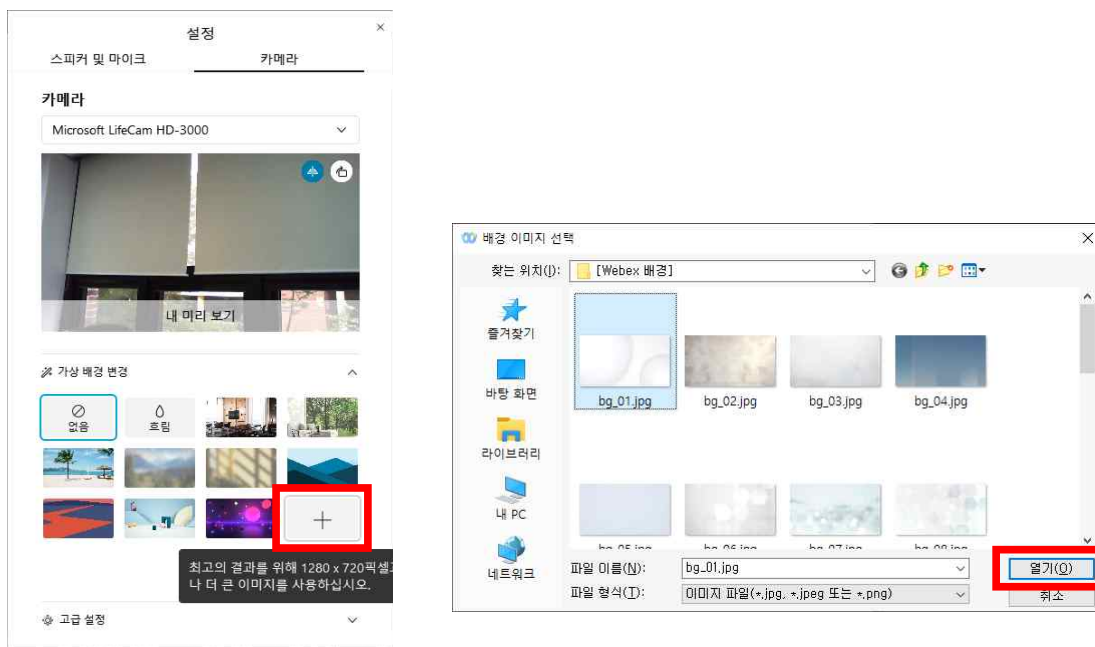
설정
×
스피커 및 마이크
카메라

카메라
Microsoft LifeCam HD-3000
내 미리 보기

가상 배경 변경
없음
흐림
+
최고의 결과를 위해 1280 x 720픽셀 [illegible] 나 더 큰 이미지를 사용하십시오.

고급 설정

배경 이미지 선택
×
찾는 위치(I): [Webex 배경]
즐겨찾기
바탕 화면
라이브러리
내 PC
네트워크
bg_01.jpg
bg_02.jpg
bg_03.jpg
bg_04.jpg
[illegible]
파일 이름(N): bg_01.jpg
파일 형식(T): 이미지 파일(*.jpg, *.jpeg 또는 *.png)
열기(O)
취소